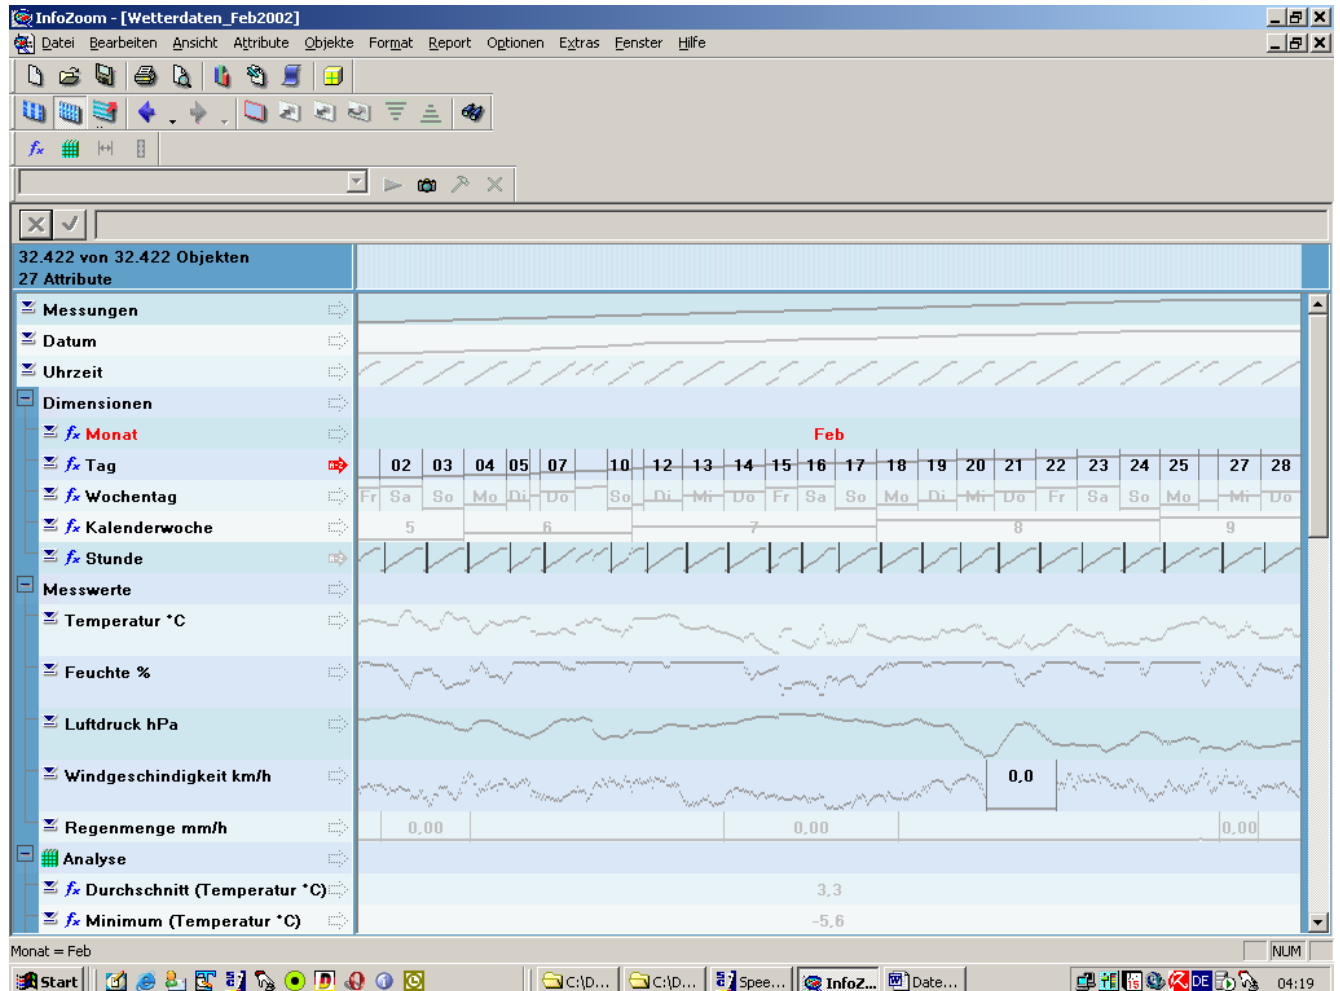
InfoZoom - [Wetterdaten_Feb2002]

Datei Bearbeiten Ansicht Attribute Objekte Format Report Optionen Extras Fenster Hilfe

32.422 von 32.422 Objekten
27 Attribute

Messungen
Datum
Uhrzeit
Dimensionen
Monat
Tag
Wochentag
Kalenderwoche
Stunde
Messwerte
Temperatur °C
Feuchte %
Luftdruck hPa
Windgeschindigkeit km/h
Regenmenge mm/h
Analyse
Durchschnitt (Temperatur °C)
Minimum (Temperatur °C)

Feb

02 03 04 05 07 10 12 13 14 15 16 17 18 19 20 21 22 23 24 25 27 28

Fr Sa So Mo Di Do So Di Mi Do Fr Sa So Mo Di Mi Do Fr Sa So Mo Mi Do

5 6 7 8 9

0,0

0,00 0,00 0,00

3,3

-5,6

Monat = Feb

NUM

Start C:\D... C:\D... Spee... InfoZ... Date...

04:19